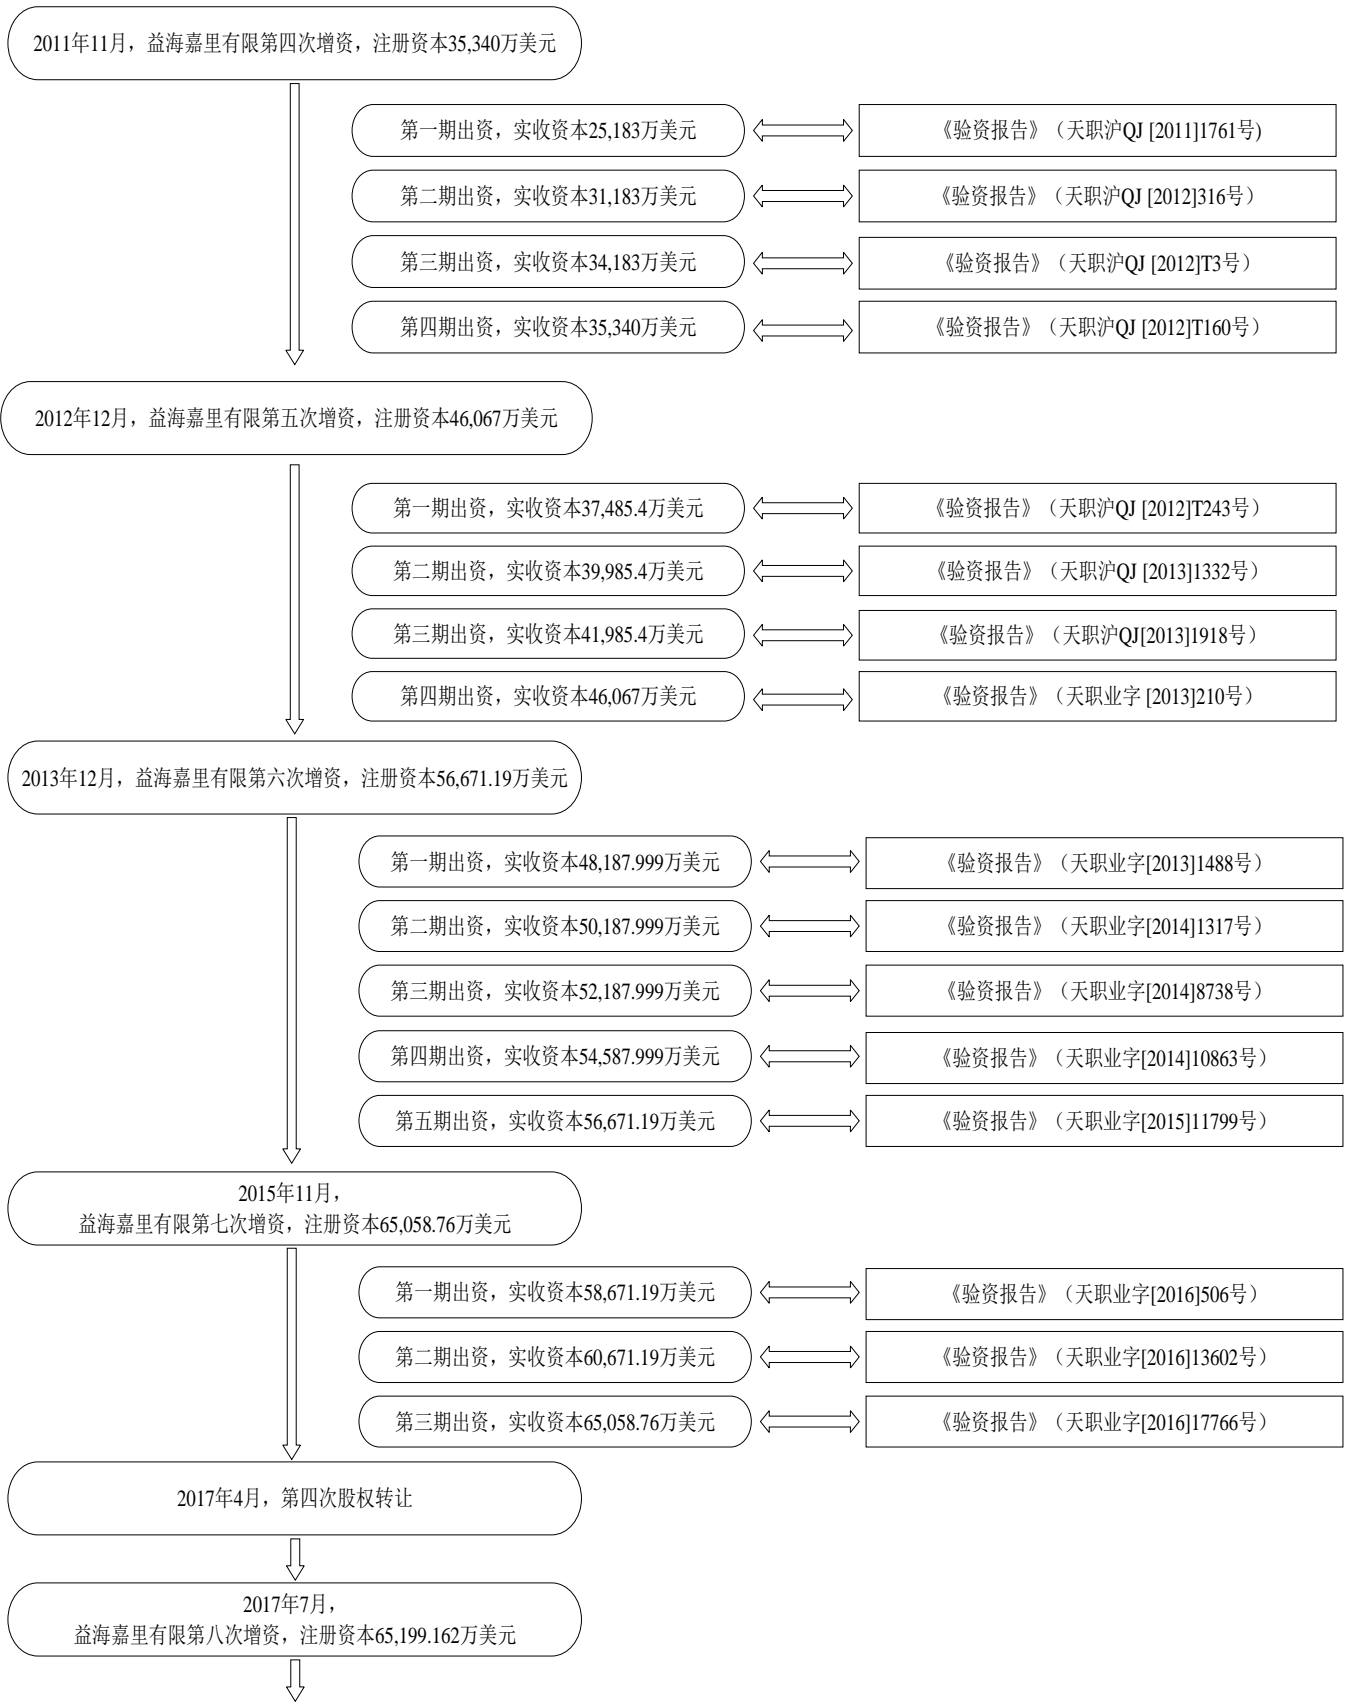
2011年11月，益海嘉里有限第四次增资，注册资本35,340万美元

第一期出资，实收资本25,183万美元

《验资报告》（天职沪QJ [2011]1761号）

第二期出资，实收资本31,183万美元

《验资报告》（天职沪QJ [2012]316号）

第三期出资，实收资本34,183万美元

《验资报告》（天职沪QJ [2012]T3号）

第四期出资，实收资本35,340万美元

《验资报告》（天职沪QJ [2012]T160号）

2012年12月，益海嘉里有限第五次增资，注册资本46,067万美元

第一期出资，实收资本37,485.4万美元

《验资报告》（天职沪QJ [2012]T243号）

第二期出资，实收资本39,985.4万美元

《验资报告》（天职沪QJ [2013]1332号）

第三期出资，实收资本41,985.4万美元

《验资报告》（天职沪QJ[2013]1918号）

第四期出资，实收资本46,067万美元

《验资报告》（天职业字 [2013]210号）

2013年12月，益海嘉里有限第六次增资，注册资本56,671.19万美元

第一期出资，实收资本48,187.999万美元

《验资报告》（天职业字[2013]1488号）

第二期出资，实收资本50,187.999万美元

《验资报告》（天职业字[2014]1317号）

第三期出资，实收资本52,187.999万美元

《验资报告》（天职业字[2014]8738号）

第四期出资，实收资本54,587.999万美元

《验资报告》（天职业字[2014]10863号）

第五期出资，实收资本56,671.19万美元

《验资报告》（天职业字[2015]11799号）

2015年11月，
益海嘉里有限第七次增资，注册资本65,058.76万美元

第一期出资，实收资本58,671.19万美元

《验资报告》（天职业字[2016]506号）

第二期出资，实收资本60,671.19万美元

《验资报告》（天职业字[2016]13602号）

第三期出资，实收资本65,058.76万美元

《验资报告》（天职业字[2016]17766号）

2017年4月，第四次股权转让

2017年7月，
益海嘉里有限第八次增资，注册资本65,199.162万美元